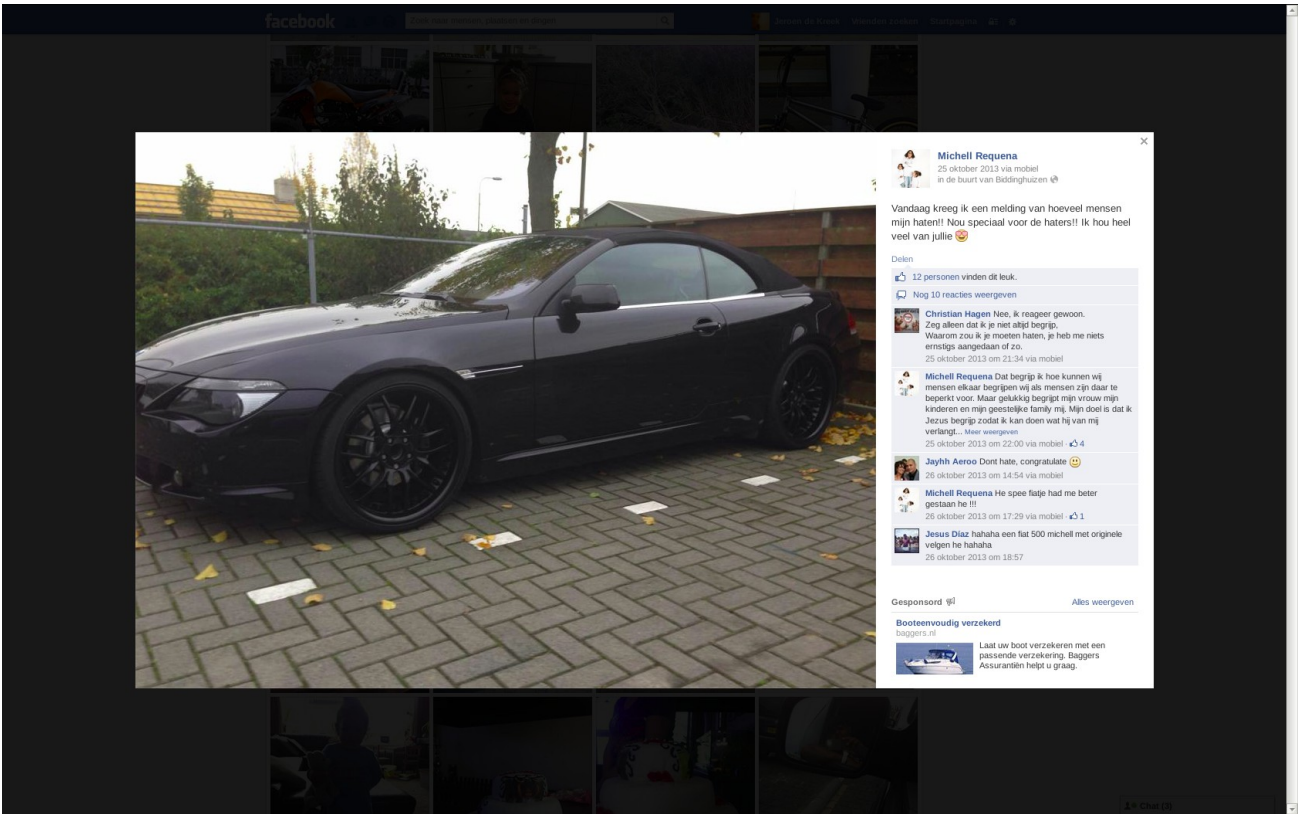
facebook

Michell Requena
25 oktober 2013 via mobiel
in de buurt van Biddinghuizen

Vandaag kreeg ik een melding van hoeveel mensen mijn haten!! Nou speciaal voor de haters!! Ik hou heel veel van jullie

Delen

12 personen vinden dit leuk.

Nog 10 reacties weergeven

Christian Hagen Nee, ik reageer gewoon. Zeg alleen dat ik je niet altijd begrijp, Waarom zou ik je moeten haten, je heb me niets ernstigs aangedaan of zo.
25 oktober 2013 om 21:34 via mobiel

Michell Requena Dat begrijp ik hoe kunnen wij mensen elkaar begrijpen wij als mensen zijn daar te beperkt voor. Maar gelukkig begrijpt mijn vrouw mijn kinderen en mijn geestelijke family mij. Mijn doel is dat ik Jezus begrijp zodat ik kan doen wat hij van mij verlangt... Meer weergeven
25 oktober 2013 om 22:00 via mobiel 4

Jayhh Aeroo Dont hate, congratulate
26 oktober 2013 om 14:54 via mobiel

Michell Requena He spee fiatje had me beter gestaan he !!!
26 oktober 2013 om 17:29 via mobiel 1

Jesus Diaz hahaha een fiat 500 michell met originele velgen he hahaha
26 oktober 2013 om 18:57

Gesponsord
Alles weergeven

Booteenvoudig verzekerd
baggers.nl
Laat uw boot verzekeren met een passende verzekering. Baggers Assurantiën helpt u graag.

Chat (3)